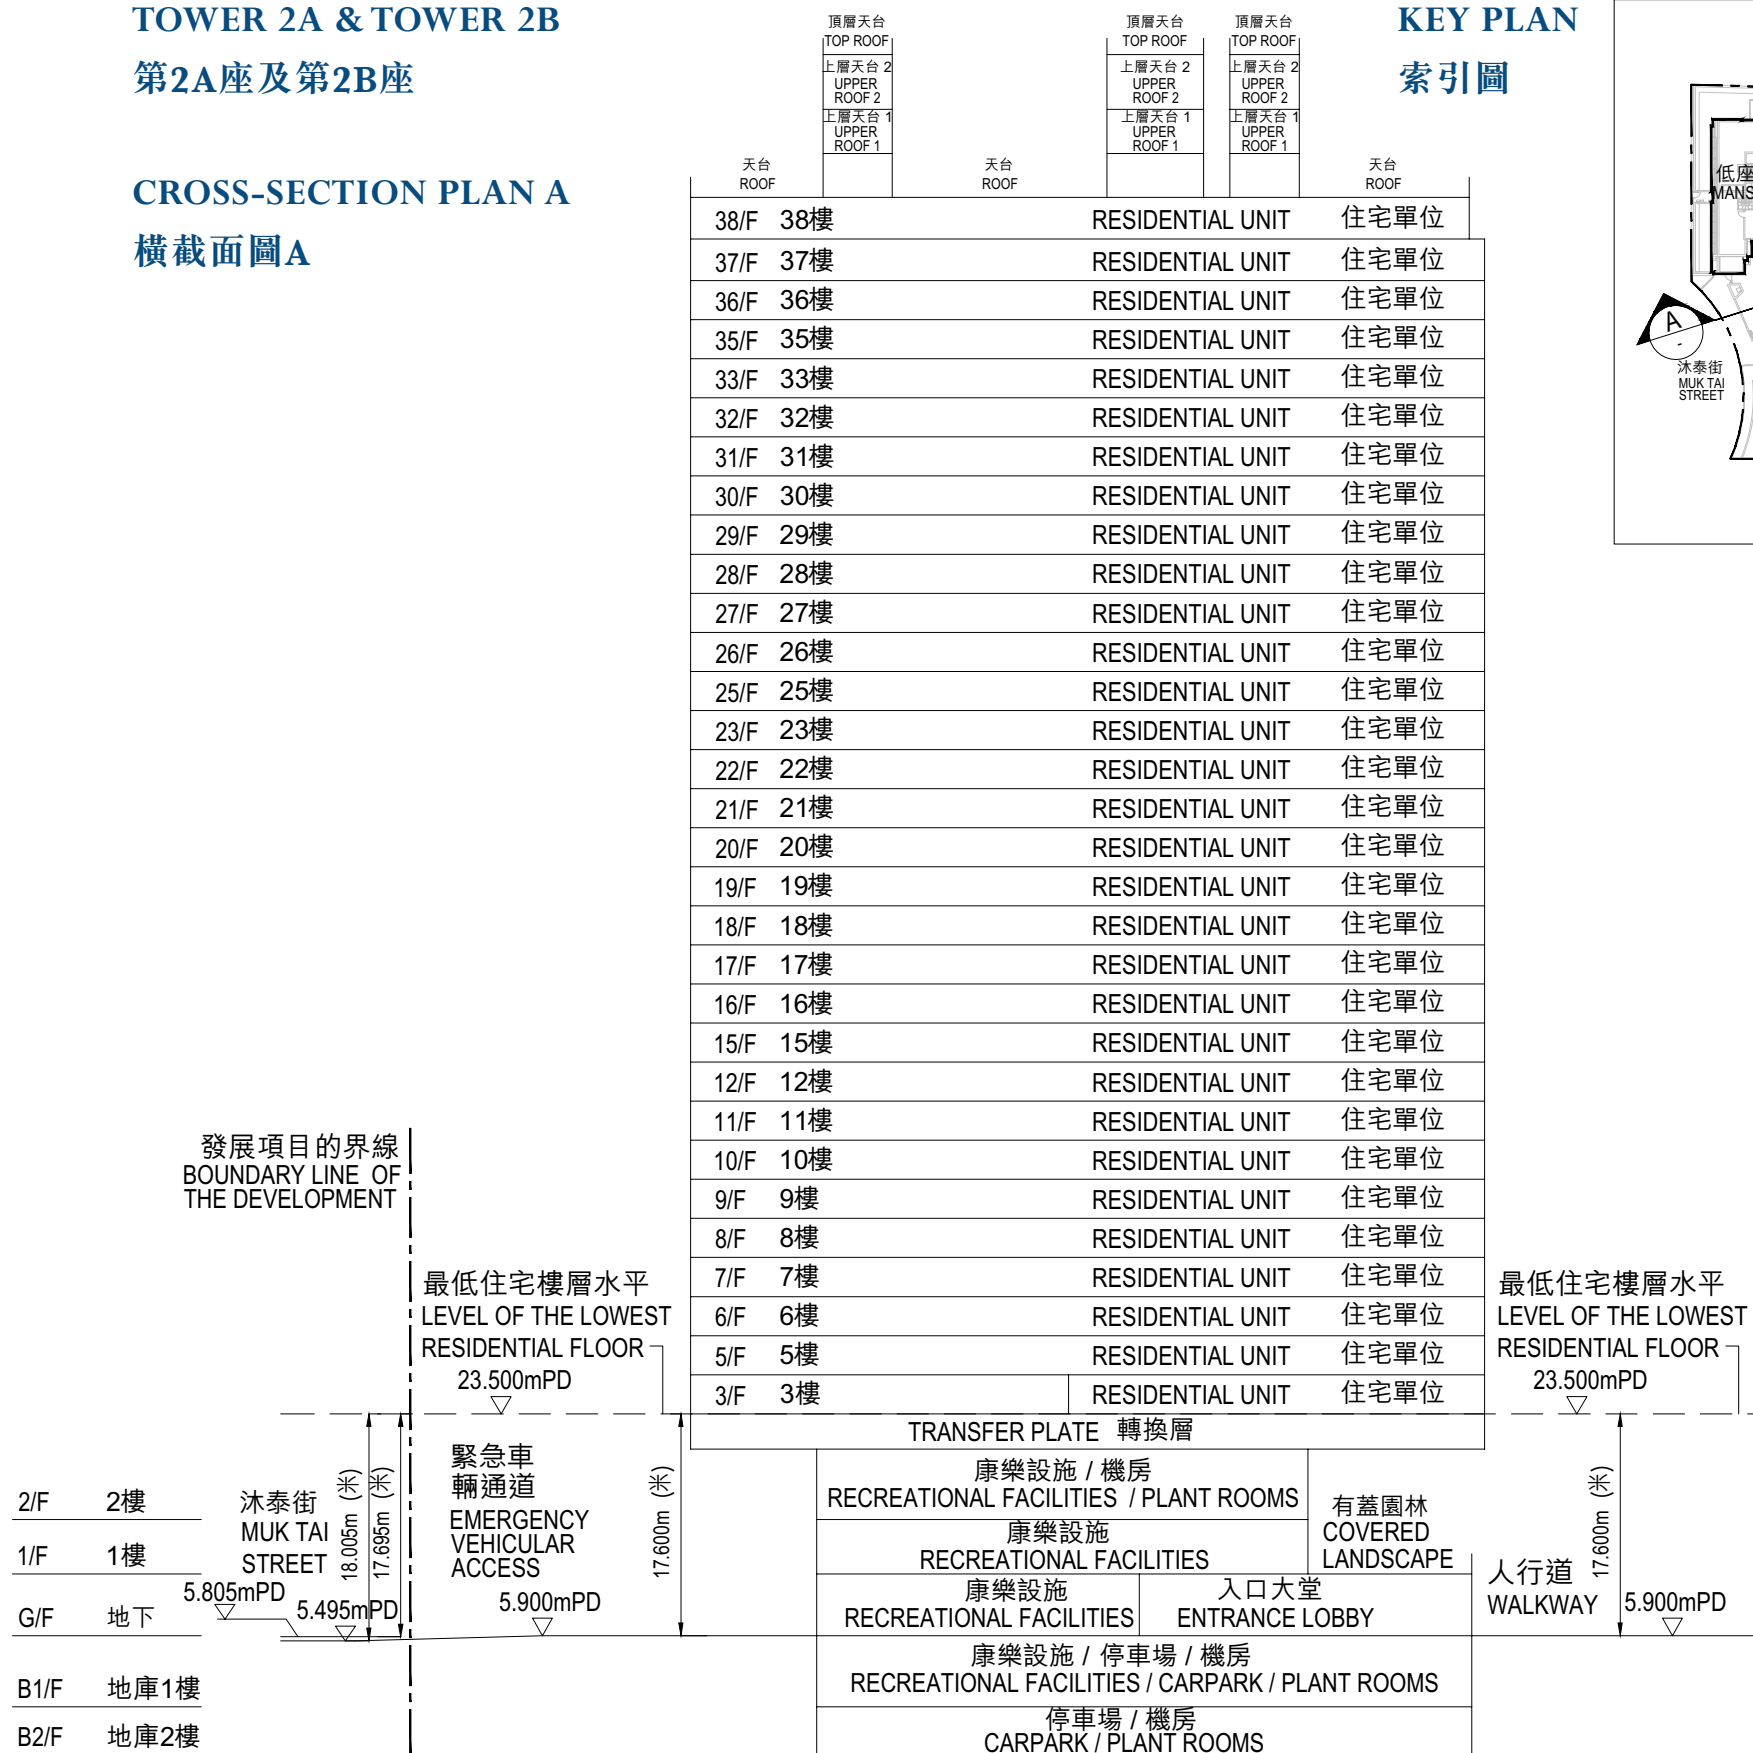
TOWER 2A & TOWER 2B
第2A座及第2B座

CROSS-SECTION PLAN A
橫截面圖A

KEY PLAN
索引圖

頂層天台 TOP ROOF
上層天台 2 UPPER ROOF 2
上層天台 1 UPPER ROOF 1
頂層天台 TOP ROOF
上層天台 2 UPPER ROOF 2
上層天台 1 UPPER ROOF 1
頂層天台 TOP ROOF
上層天台 2 UPPER ROOF 2
上層天台 1 UPPER ROOF 1
天台 ROOF
天台 ROOF
天台 ROOF

| | | | |
|---|---|---|---|
| 38/F | 38樓 | RESIDENTIAL UNIT | 住宅單位 |
| 37/F | 37樓 | RESIDENTIAL UNIT | 住宅單位 |
| 36/F | 36樓 | RESIDENTIAL UNIT | 住宅單位 |
| 35/F | 35樓 | RESIDENTIAL UNIT | 住宅單位 |
| 33/F | 33樓 | RESIDENTIAL UNIT | 住宅單位 |
| 32/F | 32樓 | RESIDENTIAL UNIT | 住宅單位 |
| 31/F | 31樓 | RESIDENTIAL UNIT | 住宅單位 |
| 30/F | 30樓 | RESIDENTIAL UNIT | 住宅單位 |
| 29/F | 29樓 | RESIDENTIAL UNIT | 住宅單位 |
| 28/F | 28樓 | RESIDENTIAL UNIT | 住宅單位 |
| 27/F | 27樓 | RESIDENTIAL UNIT | 住宅單位 |
| 26/F | 26樓 | RESIDENTIAL UNIT | 住宅單位 |
| 25/F | 25樓 | RESIDENTIAL UNIT | 住宅單位 |
| 23/F | 23樓 | RESIDENTIAL UNIT | 住宅單位 |
| 22/F | 22樓 | RESIDENTIAL UNIT | 住宅單位 |
| 21/F | 21樓 | RESIDENTIAL UNIT | 住宅單位 |
| 20/F | 20樓 | RESIDENTIAL UNIT | 住宅單位 |
| 19/F | 19樓 | RESIDENTIAL UNIT | 住宅單位 |
| 18/F | 18樓 | RESIDENTIAL UNIT | 住宅單位 |
| 17/F | 17樓 | RESIDENTIAL UNIT | 住宅單位 |
| 16/F | 16樓 | RESIDENTIAL UNIT | 住宅單位 |
| 15/F | 15樓 | RESIDENTIAL UNIT | 住宅單位 |
| 12/F | 12樓 | RESIDENTIAL UNIT | 住宅單位 |
| 11/F | 11樓 | RESIDENTIAL UNIT | 住宅單位 |
| 10/F | 10樓 | RESIDENTIAL UNIT | 住宅單位 |
| 9/F | 9樓 | RESIDENTIAL UNIT | 住宅單位 |
| 8/F | 8樓 | RESIDENTIAL UNIT | 住宅單位 |
| 7/F | 7樓 | RESIDENTIAL UNIT | 住宅單位 |
| 6/F | 6樓 | RESIDENTIAL UNIT | 住宅單位 |
| 5/F | 5樓 | RESIDENTIAL UNIT | 住宅單位 |
| 3/F | 3樓 | RESIDENTIAL UNIT | 住宅單位 |

TRANSFER PLATE 轉換層

康樂設施 / 機房 RECREATIONAL FACILITIES / PLANT ROOMS
康樂設施 RECREATIONAL FACILITIES
有蓋園林 COVERED LANDSCAPE
康樂設施 RECREATIONAL FACILITIES
入口大堂 ENTRANCE LOBBY
康樂設施 / 停車場 / 機房 RECREATIONAL FACILITIES / CARPARK / PLANT ROOMS
停車場 / 機房 CARPARK / PLANT ROOMS

發展項目的界線 BOUNDARY LINE OF THE DEVELOPMENT

最低住宅樓層水平 LEVEL OF THE LOWEST RESIDENTIAL FLOOR 23.500mPD

最低住宅樓層水平 LEVEL OF THE LOWEST RESIDENTIAL FLOOR 23.500mPD

2/F 2樓
1/F 1樓
G/F 地下
B1/F 地庫1樓
B2/F 地庫2樓

沐泰街 MUK TAI STREET
5.805mPD
5.495mPD
18.005m (米)
17.695m (米)
緊急車輛通道 EMERGENCY VEHICULAR ACCESS
5.900mPD
17.600m (米)
人行道 WALKWAY
17.600m (米)
5.900mPD

低座 MANS
A
沐泰街 MUK TAI STREET